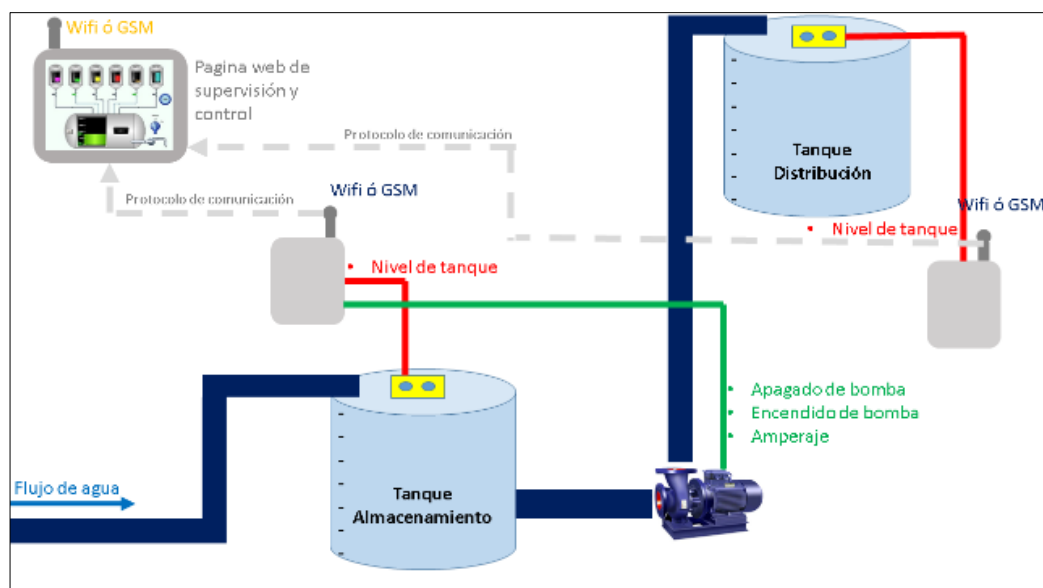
Wifi ó GSM

Pagina web de supervisión y control

Protocolo de comunicación

Protocolo de comunicación

Wifi ó GSM

• Nivel de tanque

Tanque Distribución

Wifi ó GSM

• Nivel de tanque

• Apagado de bomba
• Encendido de bomba
• Amperaje

Flujo de agua

Tanque Almacenamiento